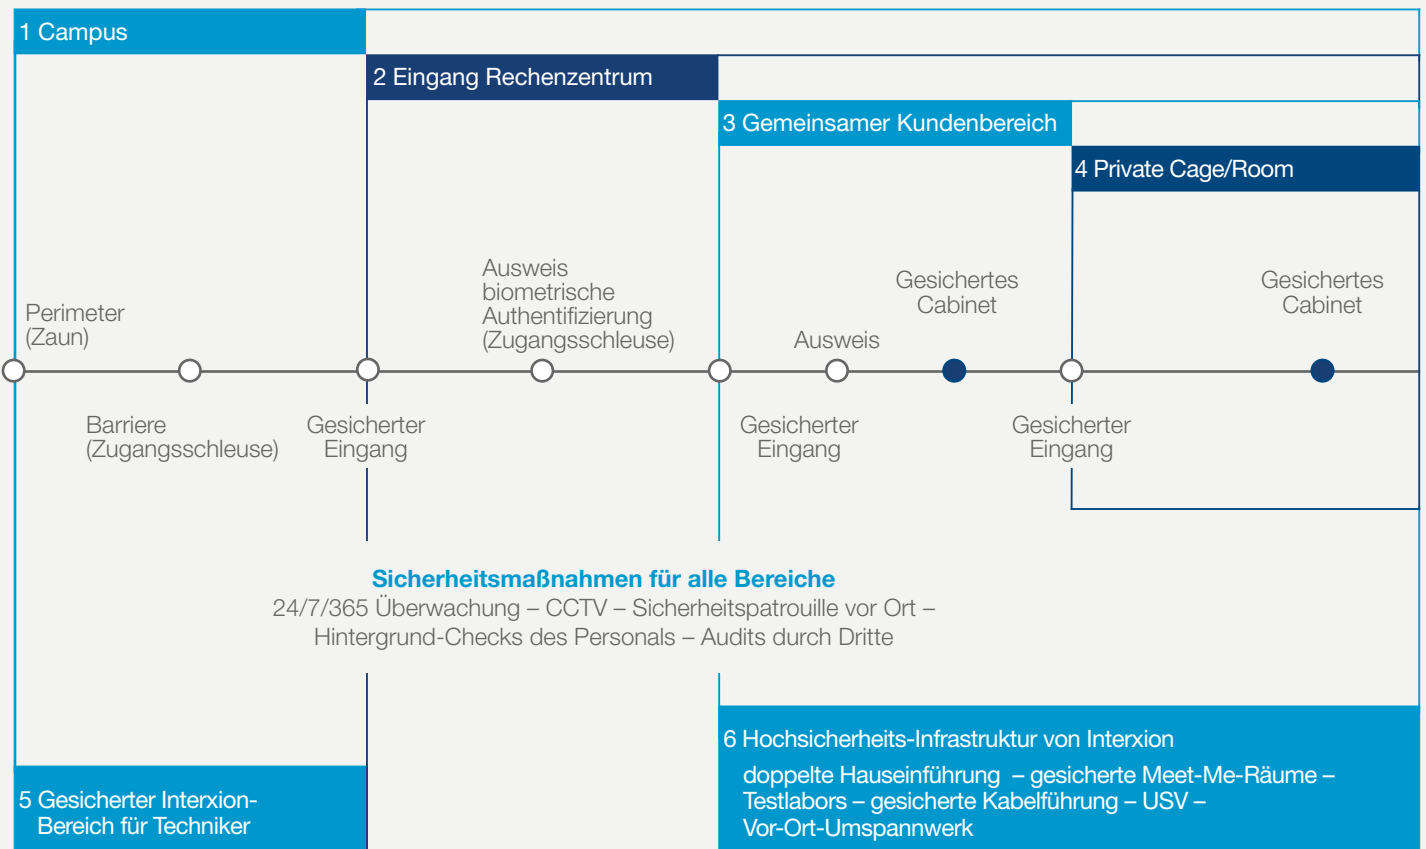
1 Campus

2 Eingang Rechenzentrum

3 Gemeinsamer Kundenbereich

4 Private Cage/Room

Perimeter (Zaun)

Barriere (Zugangsschleuse)

Gesicherter Eingang

Ausweis biometrische Authentifizierung (Zugangsschleuse)

Gesicherter Eingang

Ausweis

Gesichertes Cabinet

Gesicherter Eingang

Gesichertes Cabinet

Sicherheitsmaßnahmen für alle Bereiche
24/7/365 Überwachung – CCTV – Sicherheitspatrouille vor Ort – Hintergrund-Checks des Personals – Audits durch Dritte

5 Gesicherter Interxion-Bereich für Techniker

6 Hochsicherheits-Infrastruktur von Interxion
doppelte Hauseinführung – gesicherte Meet-Me-Räume – Testlabors – gesicherte Kabelführung – USV – Vor-Ort-Umspannwerk